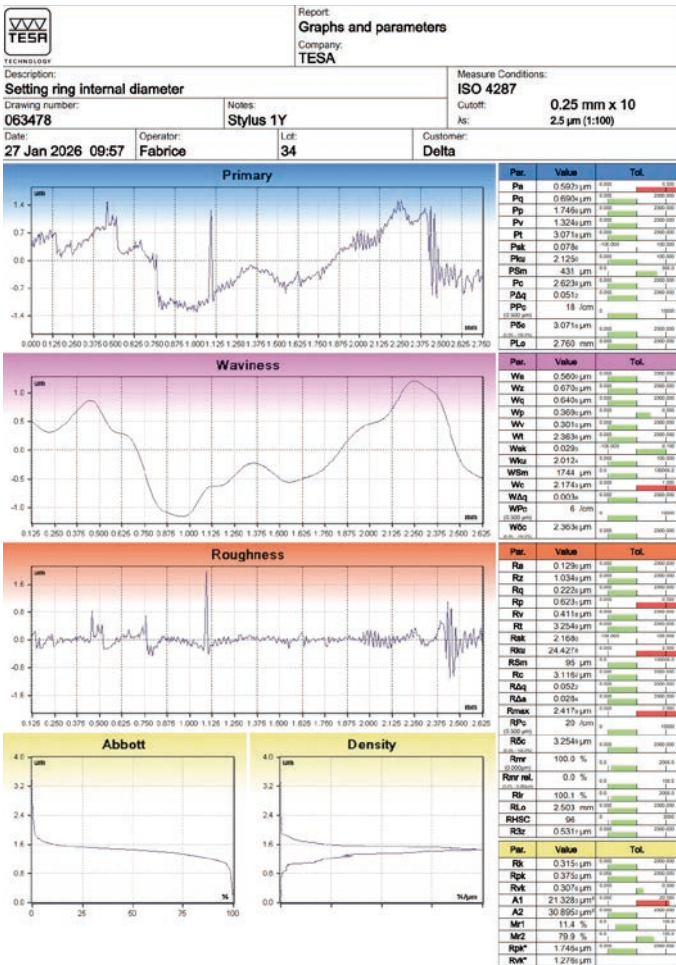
TESA TECHNOLOGY

Report: Graphs and parameters
Company: TESA

Description: Setting ring internal diameter
Measure Conditions: ISO 4287
Drawing number: 063478
Notes: Stylus 1Y
Cutoff: 0.25 mm x 10
λs: 2.5 µm (1:100)
Date: 27 Jan 2026 09:57
Operator: Fabrice
Lot: 34
Customer: Delta

Primary
µm
1.4
0.7
0.0
-0.7
-1.4
mm
0.000 0.125 0.250 0.375 0.500 0.625 0.750 0.875 1.000 1.125 1.250 1.375 1.500 1.625 1.750 1.875 2.000 2.125 2.250 2.375 2.500 2.625 2.750

| Par. | Value | Tol. |
|---|---|---|
| Pa | 0.597 µm | |
| Pq | 0.690 µm | |
| Pp | 1.746 µm | |
| Pv | 1.324 µm | |
| Pt | 3.071 µm | |
| Psk | 0.078 | |
| Pku | 2.125 | |
| PSm | 431 µm | |
| Pc | 2.623 µm | |
| PΔq | 0.051 | |
| PPc | 18 /cm | |
| Pδc | 3.071 µm | |
| PLo | 2.760 mm | |

Waviness
µm
1.0
0.5
0.0
-0.5
-1.0
mm
0.125 0.250 0.375 0.500 0.625 0.750 0.875 1.000 1.125 1.250 1.375 1.500 1.625 1.750 1.875 2.000 2.125 2.250 2.375 2.500 2.625

| Par. | Value | Tol. |
|---|---|---|
| Wa | 0.560 µm | |
| Wz | 0.670 µm | |
| Wq | 0.640 µm | |
| Wp | 0.369 µm | |
| Wv | 0.301 µm | |
| Wt | 2.363 µm | |
| Wsk | 0.029 | |
| Wku | 2.012 | |
| WSm | 1744 µm | |
| Wc | 2.174 µm | |
| WΔq | 0.003 | |
| WPc | 6 /cm | |
| Wδc | 2.363 µm | |

Roughness
µm
1.6
0.8
0.0
-0.8
-1.6
mm
0.125 0.250 0.375 0.500 0.625 0.750 0.875 1.000 1.125 1.250 1.375 1.500 1.625 1.750 1.875 2.000 2.125 2.250 2.375 2.500 2.625

| Par. | Value | Tol. |
|---|---|---|
| Ra | 0.129 µm | |
| Rz | 1.034 µm | |
| Rq | 0.222 µm | |
| Rp | 0.623 µm | |
| Rv | 0.411 µm | |
| Rt | 3.254 µm | |
| Rsk | 2.168 | |
| Rku | 24.427 | |
| RSm | 95 µm | |
| Rc | 3.116 µm | |
| RΔq | 0.052 | |
| RΔa | 0.028 | |
| Rmax | 2.417 µm | |
| RPc | 20 /cm | |
| Rδc | 3.254 µm | |
| Rmr | 100.0 % | |
| Rmr rel. | 0.0 % | |
| Rlr | 100.1 % | |
| RLo | 2.503 mm | |
| RHSC | 96 | |
| R3z | 0.531 µm | |

Abbott
µm
4.0
3.2
2.4
1.6
0.8
0.0
0 25 50 75 100
%

Density
µm
4.0
3.2
2.4
1.6
0.8
0.0
%/µm

| Par. | Value | Tol. |
|---|---|---|
| Rk | 0.315 µm | |
| Rpk | 0.375 µm | |
| Rvk | 0.307 µm | |
| A1 | 21.328 µm² | |
| A2 | 30.895 µm² | |
| Mr1 | 11.4 % | |
| Mr2 | 79.9 % | |
| Rpk* | 1.746 µm | |
| Rvk* | 1.278 µm | |